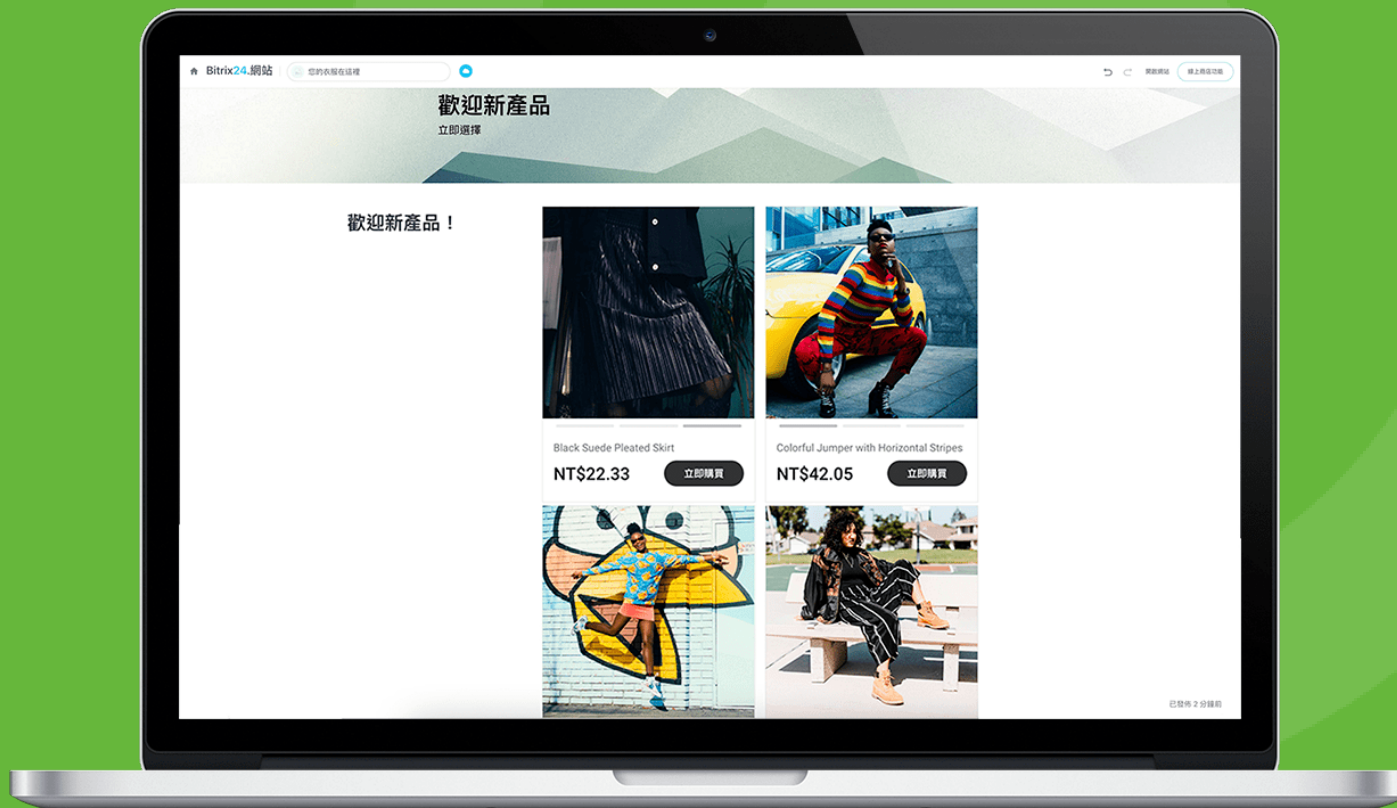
Bitrix24.網站 您的衣服在這裡

開啟網站 線上商店功能

歡迎新產品

立即選擇

歡迎新產品！

Black Suede Pleated Skirt

NT$22.33 立即購買

Colorful Jumper with Horizontal Stripes

NT$42.05 立即購買

已發佈 2 分鐘前